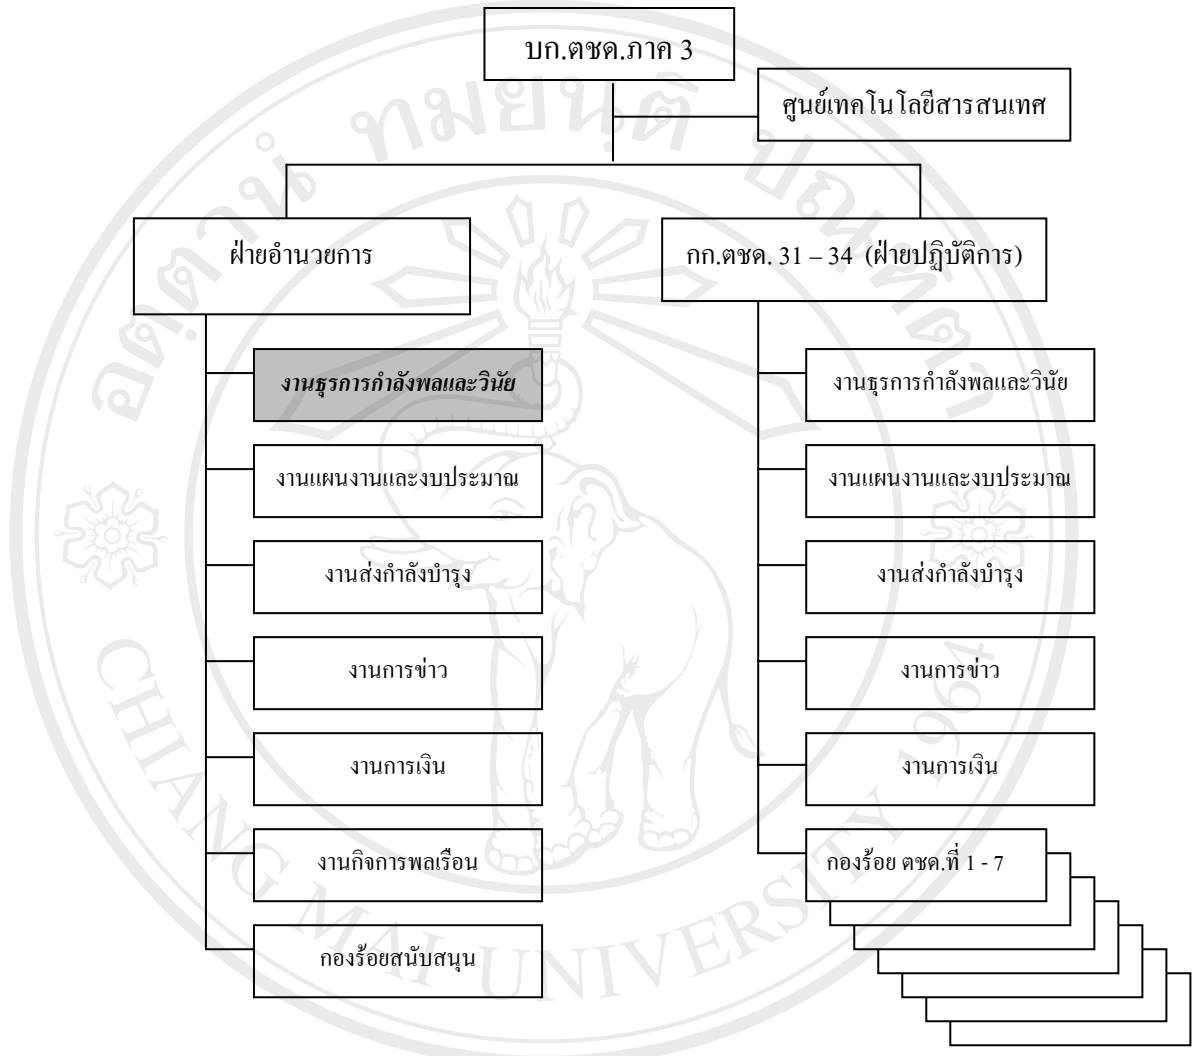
บก.ตชด.ภาค 3

ศูนย์เทคโนโลยีสารสนเทศ

ฝ่ายอำนวยการ

กก.ตชด. 31 – 34 (ฝ่ายปฏิบัติการ)

*งานธุรการกำลังพลและวินัย*

งานแผนงานและงบประมาณ

งานส่งกำลังบำรุง

งานการข่าว

งานการเงิน

งานกิจการพลเรือน

กองร้อยสนับสนุน

งานธุรการกำลังพลและวินัย

งานแผนงานและงบประมาณ

งานส่งกำลังบำรุง

งานการข่าว

งานการเงิน

กองร้อย ตชด.ที่ 1 - 7

CHIANG MAI UNIVERSITY